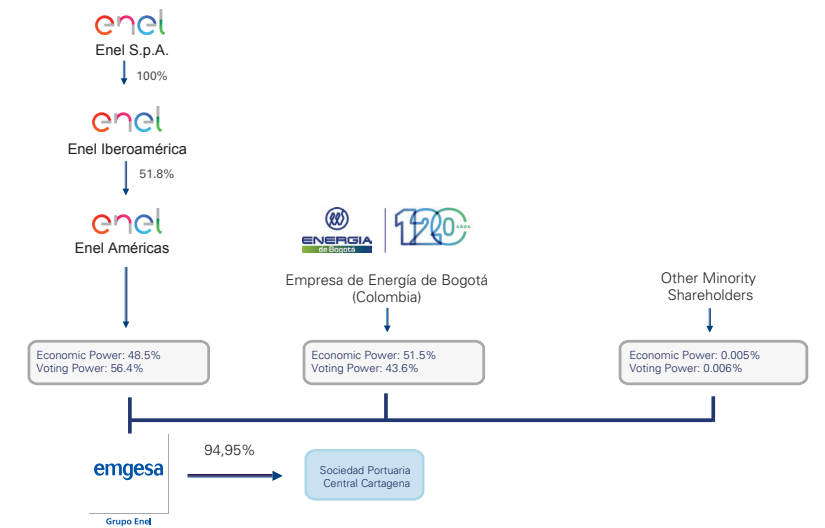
enel
Enel S.p.A.

100%

enel
Enel Iberoamérica

51.8%

enel
Enel Américas

ENERGIA de Bogotá

120 AÑOS

Empresa de Energía de Bogotá (Colombia)

Other Minority Shareholders

Economic Power: 48.5%
Voting Power: 56.4%

Economic Power: 51.5%
Voting Power: 43.6%

Economic Power: 0.005%
Voting Power: 0.006%

emgesa
Grupo Enel

94,95%

Sociedad Portuaria Central Cartagena